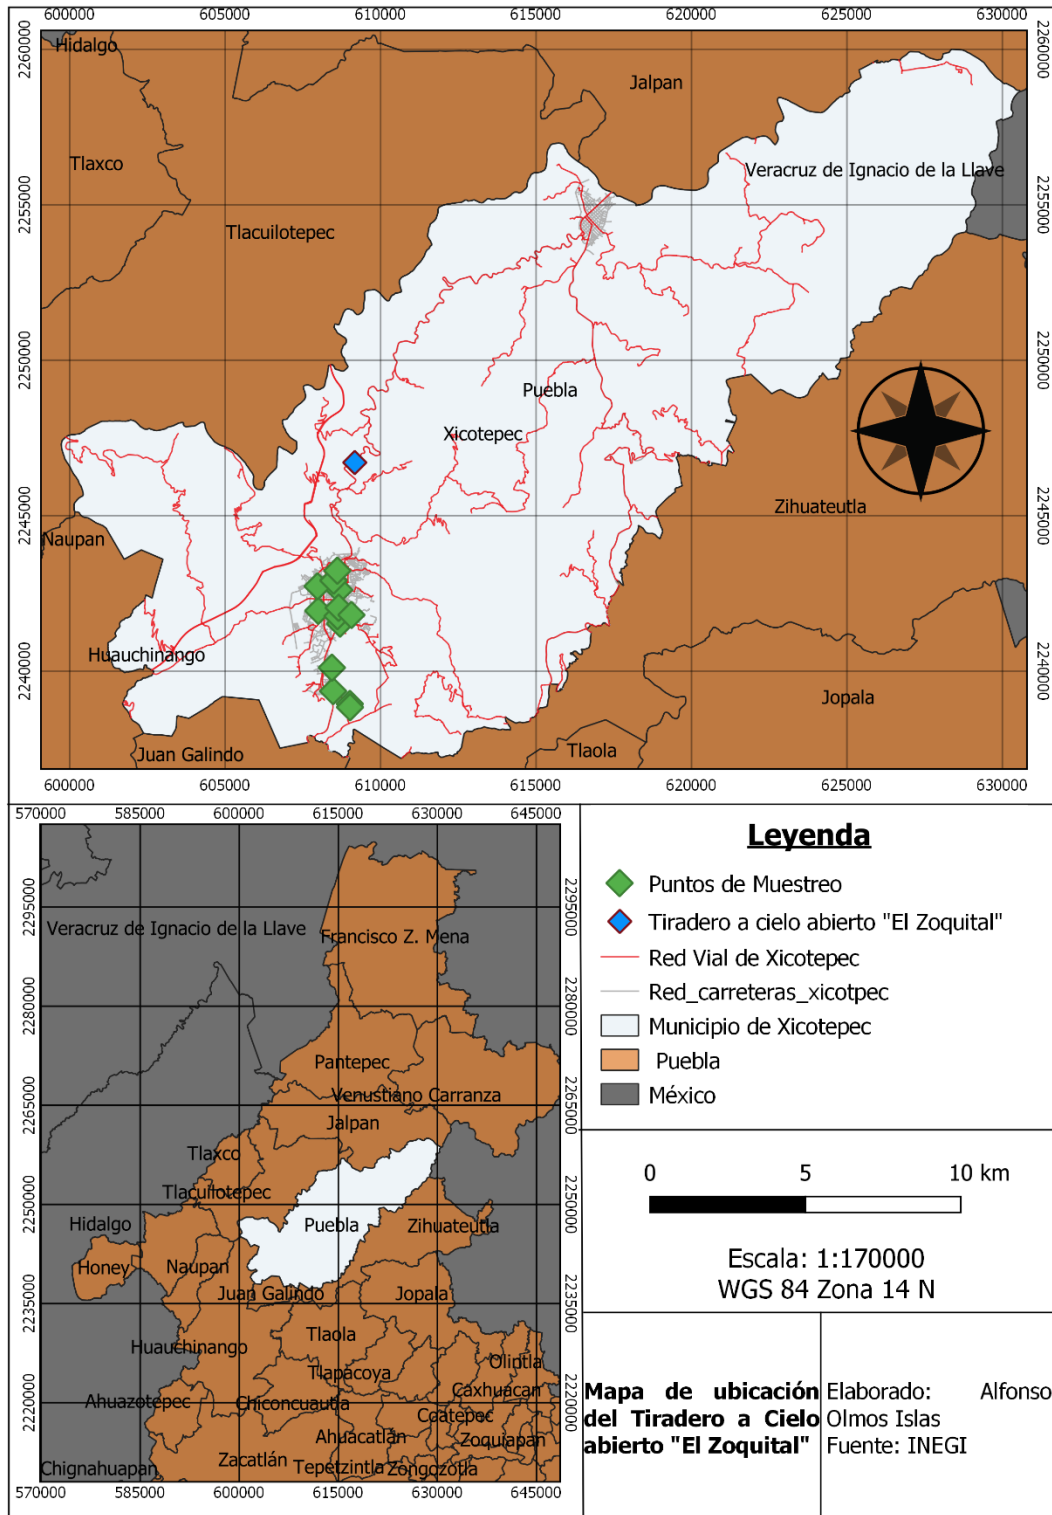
600000 605000 610000 615000 620000 625000 630000

2260000 2255000 2250000 2245000 2240000

Hidalgo
Jalpan
Tlaxco
Veracruz de Ignacio de la Llave
Tlacuilotepec
Puebla
Xicotepec
Zihuateutla
Naupan
Huauchinango
Jopala
Juan Galindo
Tlaola

600000 605000 610000 615000 620000 625000 630000

2260000 2255000 2250000 2245000 2240000

570000 585000 600000 615000 630000 645000

2295000 2280000 2265000 2250000 2235000 2220000

Veracruz de Ignacio de la Llave
Francisco Z. Mena
Pantepec
Venustiano Carranza
Jalpan
Tlaxco
Tlacuilotepec
Hidalgo
Puebla
Zihuateutla
Honey
Naupan
Juan Galindo
Jopala
Tlaola
Huauchinango
Tlapacoya
Olintla
Ahuazotepec
Chiconcuautla
Caxhuacan
Coatepec
Ahuacatlán
Zoquiapan
Chignahuapan
Zacatlán
Tepetzintla
Zongozotla

570000 585000 600000 615000 630000 645000

2295000 2280000 2265000 2250000 2235000 2220000

Leyenda
Puntos de Muestreo
Tiradero a cielo abierto "El Zoquital"
Red Vial de Xicotepec
Red_carreteras_xicotpec
Municipio de Xicotepec
Puebla
México

0 5 10 km

Escala: 1:170000
WGS 84 Zona 14 N

Mapa de ubicación del Tiradero a Cielo abierto "El Zoquital"

Elaborado: Alfonso Olmos Islas
Fuente: INEGI